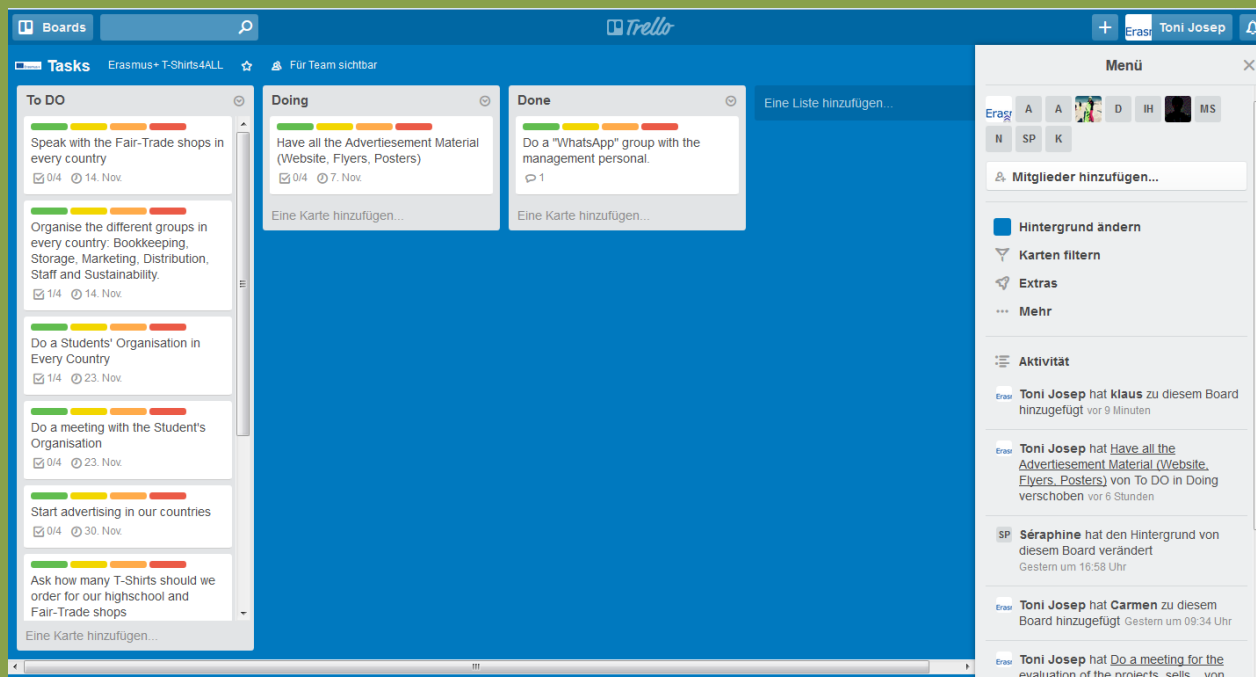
Boards

Trello

Erasr Toni Josep

Tasks Erasmus+ T-Shirts4ALL Für Team sichtbar

To DO

Speak with the Fair-Trade shops in every country
0/4 14. Nov.

Organise the different groups in every country: Bookkeeping, Storage, Marketing, Distribution, Staff and Sustainability.
1/4 14. Nov.

Do a Students' Organisation in Every Country
1/4 23. Nov.

Do a meeting with the Student's Organisation
0/4 23. Nov.

Start advertising in our countries
0/4 30. Nov.

Ask how many T-Shirts should we order for our highschool and Fair-Trade shops

Eine Karte hinzufügen...

Doing

Have all the Advertiesement Material (Website, Flyers, Posters)
0/4 7. Nov.

Eine Karte hinzufügen...

Done

Do a "WhatsApp" group with the management personal.
1

Eine Karte hinzufügen...

Eine Liste hinzufügen...

Menü

Erasr A A D IH MS N SP K

Mitglieder hinzufügen...

Hintergrund ändern
Karten filtern
Extras
Mehr

Aktivität

Toni Josep hat klaus zu diesem Board hinzugefügt vor 9 Minuten

Toni Josep hat Have all the Advertiesement Material (Website, Flyers, Posters) von To DO in Doing verschoben vor 6 Stunden

Séraphine hat den Hintergrund von diesem Board verändert Gestern um 16:58 Uhr

Toni Josep hat Carmen zu diesem Board hinzugefügt Gestern um 09:34 Uhr

Toni Josep hat Do a meeting for the evaluation of the projects, sells... von